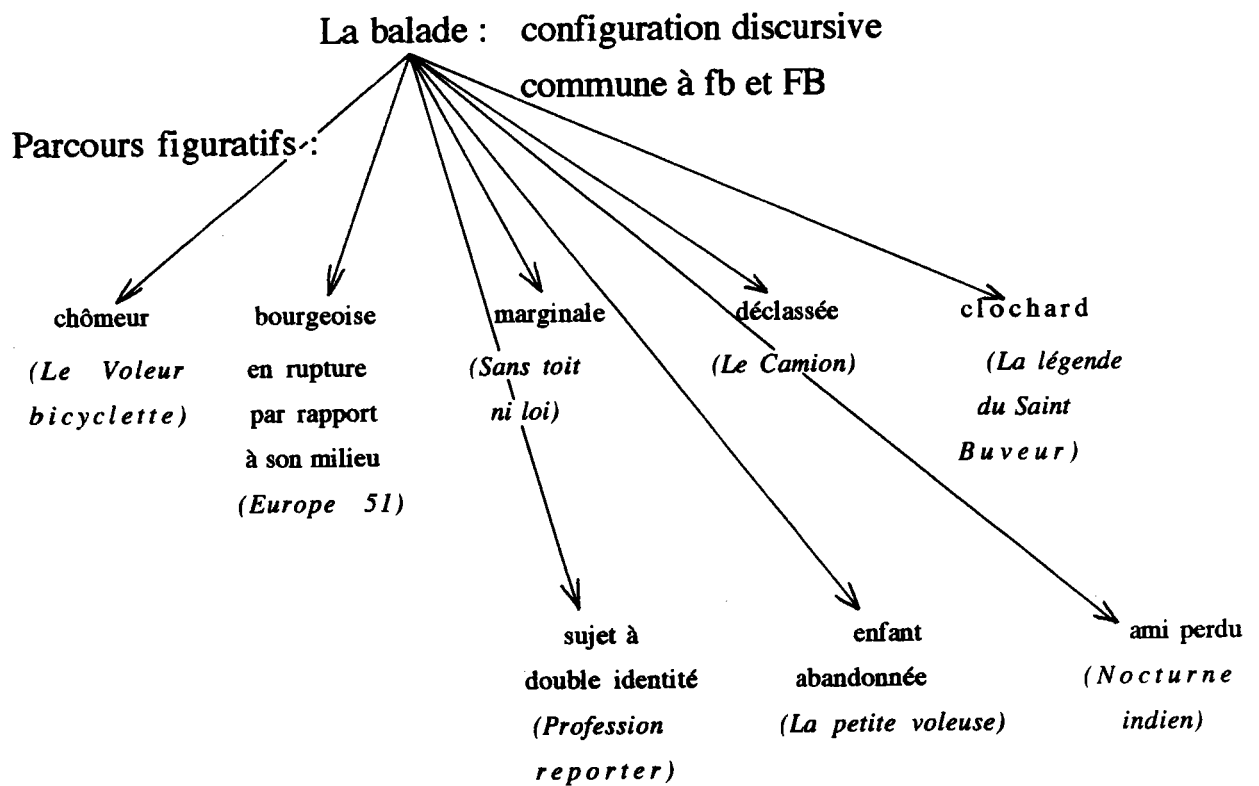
La balade : configuration discursive commune à fb et FB

Parcours figuratifs :

chômeur
(Le Voleur bicyclette)

bourgeoise en rupture par rapport à son milieu
(Europe 51)

marginale
(Sans toit ni loi)

déclassée
(Le Camion)

clochard
(La légende du Saint Buveur)

sujet à double identité
(Profession reporter)

enfant abandonnée
(La petite voleuse)

ami perdu
(Nocturne indien)